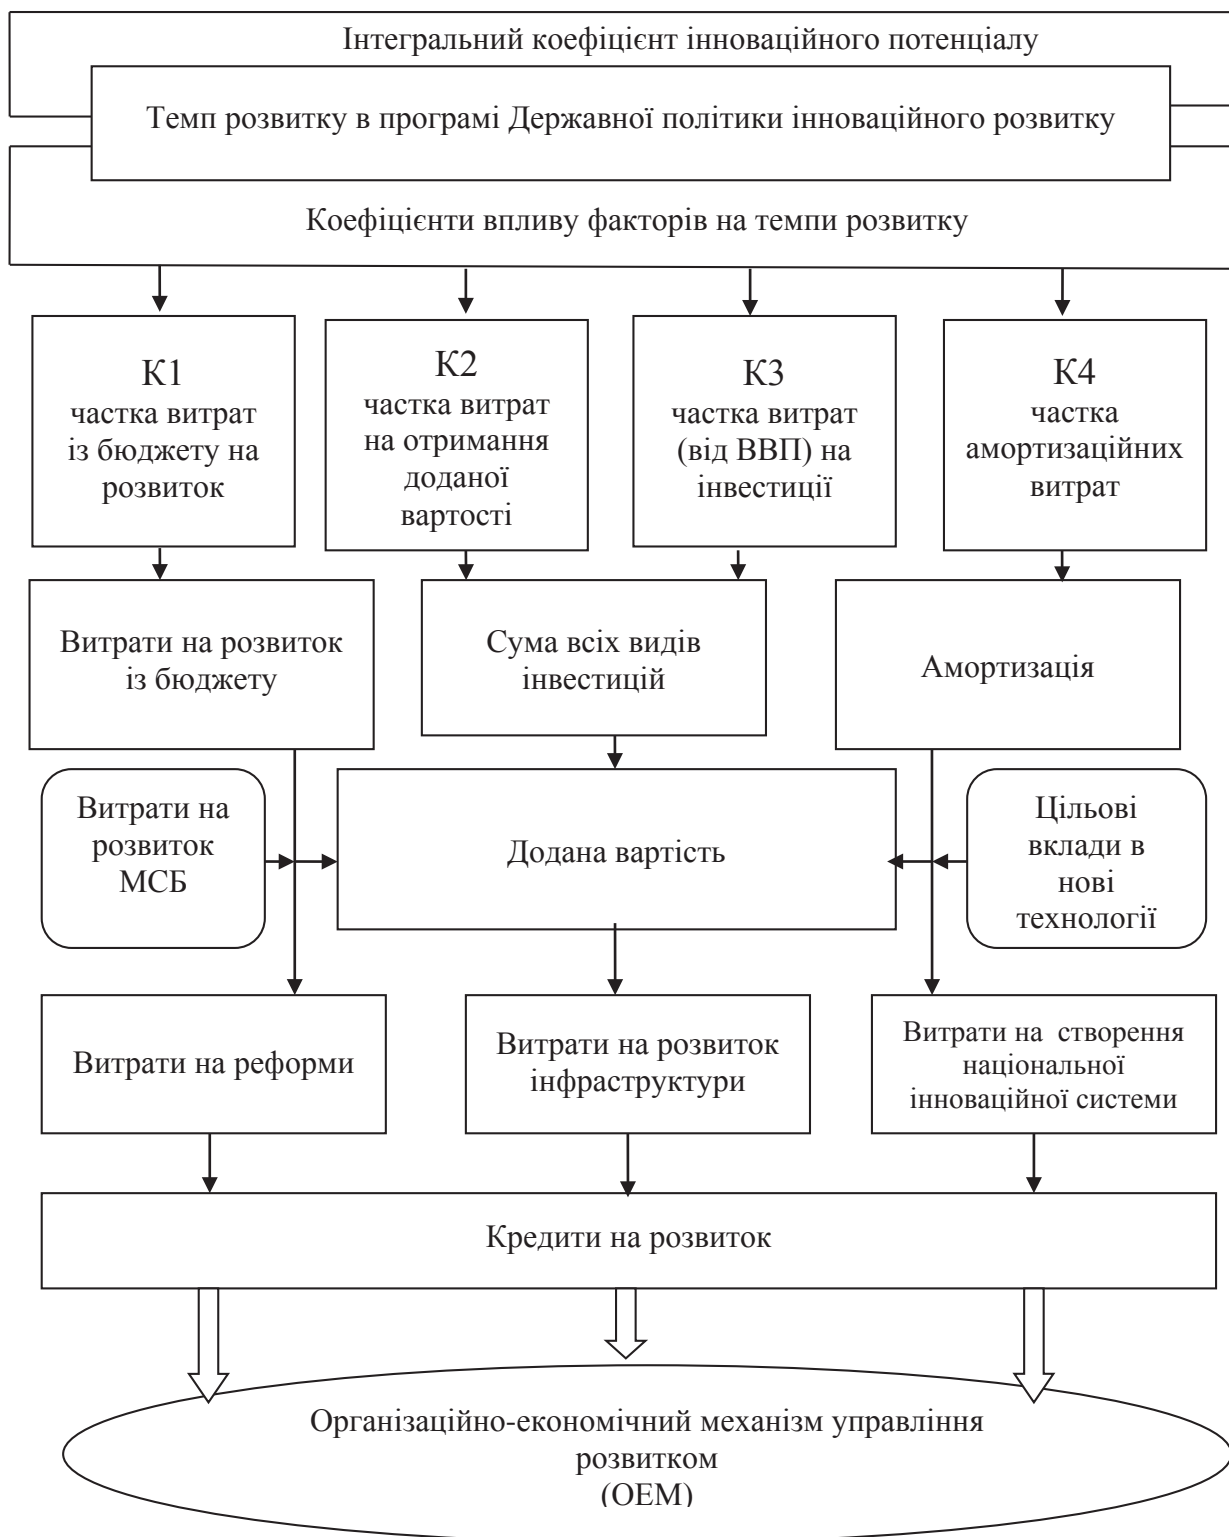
Інтегральний коефіцієнт інноваційного потенціалу

Темп розвитку в програмі Державної політики інноваційного розвитку

Коефіцієнти впливу факторів на темпи розвитку

К1
частка витрат із бюджету на розвиток

К2
частка витрат на отримання доданої вартості

К3
частка витрат (від ВВП) на інвестиції

К4
частка амортизаційних витрат

Витрати на розвиток із бюджету

Сума всіх видів інвестицій

Амортизація

Витрати на розвиток МСБ

Додана вартість

Цільові вклади в нові технології

Витрати на реформи

Витрати на розвиток інфраструктури

Витрати на створення національної інноваційної системи

Кредити на розвиток

Організаційно-економічний механізм управління розвитком
(ОЕМ)